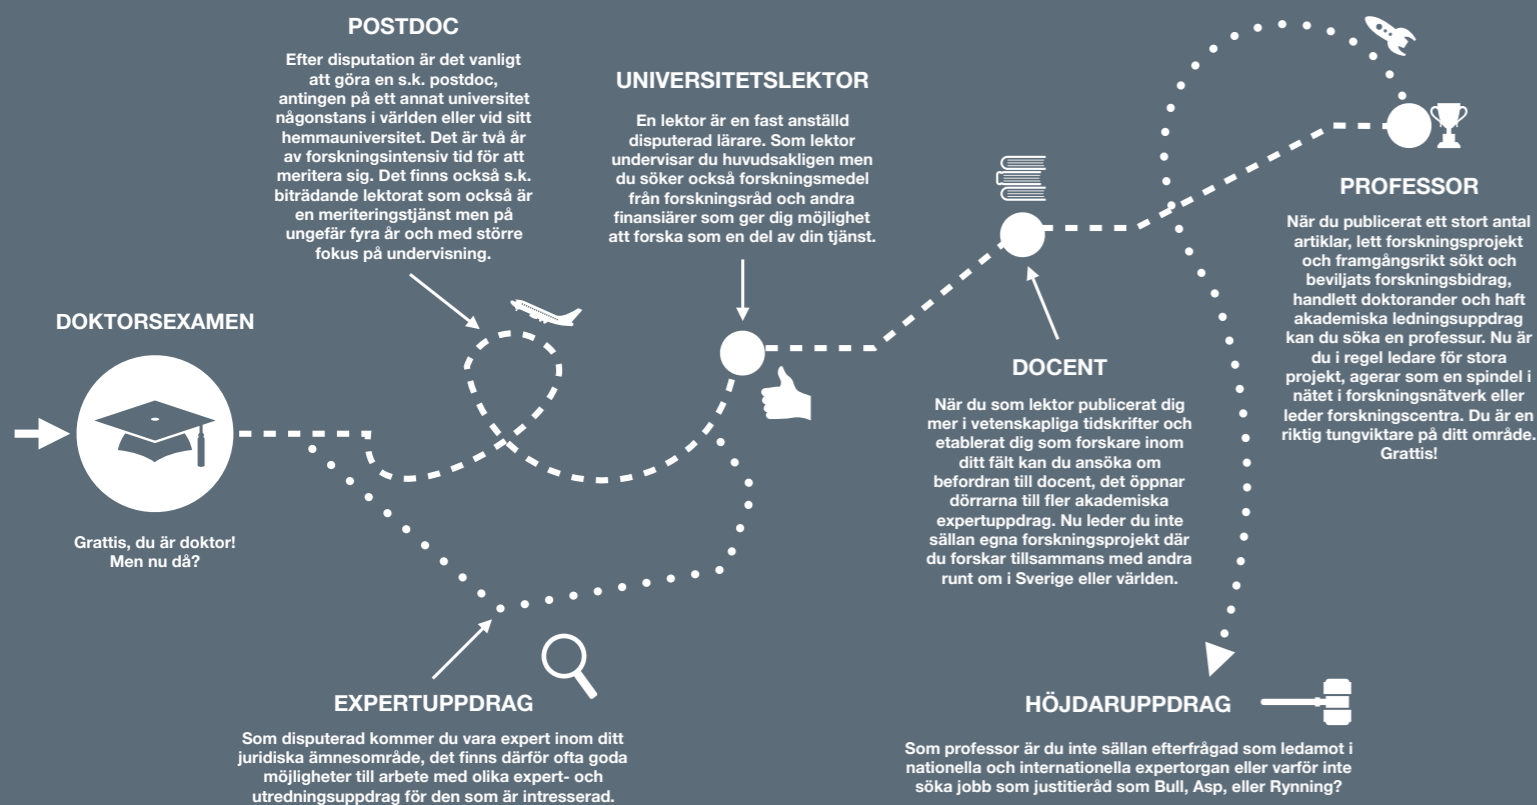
POSTDOC

Efter disputation är det vanligt att göra en s.k. postdoc, antingen på ett annat universitet någonstans i världen eller vid sitt hemmauniversitet. Det är två år av forskningsintensiv tid för att meritera sig. Det finns också s.k. biträdande lektorat som också är en meriteringstjänst men på ungefär fyra år och med större fokus på undervisning.

UNIVERSITETSLEKTOR

En lektor är en fast anställd disputerad lärare. Som lektor undervisar du huvudsakligen men du söker också forskningsmedel från forskningsråd och andra finansiärer som ger dig möjlighet att forska som en del av din tjänst.

DOKTORSEXAMEN

Grattis, du är doktor! Men nu då?

DOCENT

När du som lektor publicerat dig mer i vetenskapliga tidskrifter och etablerat dig som forskare inom ditt fält kan du ansöka om befordran till docent, det öppnar dörrarna till fler akademiska expertuppdrag. Nu leder du inte sällan egna forskningsprojekt där du forskar tillsammans med andra runt om i Sverige eller världen.

PROFESSOR

När du publicerat ett stort antal artiklar, lett forskningsprojekt och framgångsrikt sökt och beviljats forskningsbidrag, handlett doktorander och haft akademiska ledningsuppdrag kan du söka en professur. Nu är du i regel ledare för stora projekt, agerar som en spindel i nätet i forskningsnätverk eller leder forskningscentra. Du är en riktig tungviktare på ditt område. Grattis!

EXPERTUPPDRAG

Som disputerad kommer du vara expert inom ditt juridiska ämnesområde, det finns därför ofta goda möjligheter till arbete med olika expert- och utredningsuppdrag för den som är intresserad.

HÖJDARUPPDRAG

Som professor är du inte sällan efterfrågad som ledamot i nationella och internationella expertorgan eller varför inte söka jobb som justitieråd som Bull, Asp, eller Rynning?